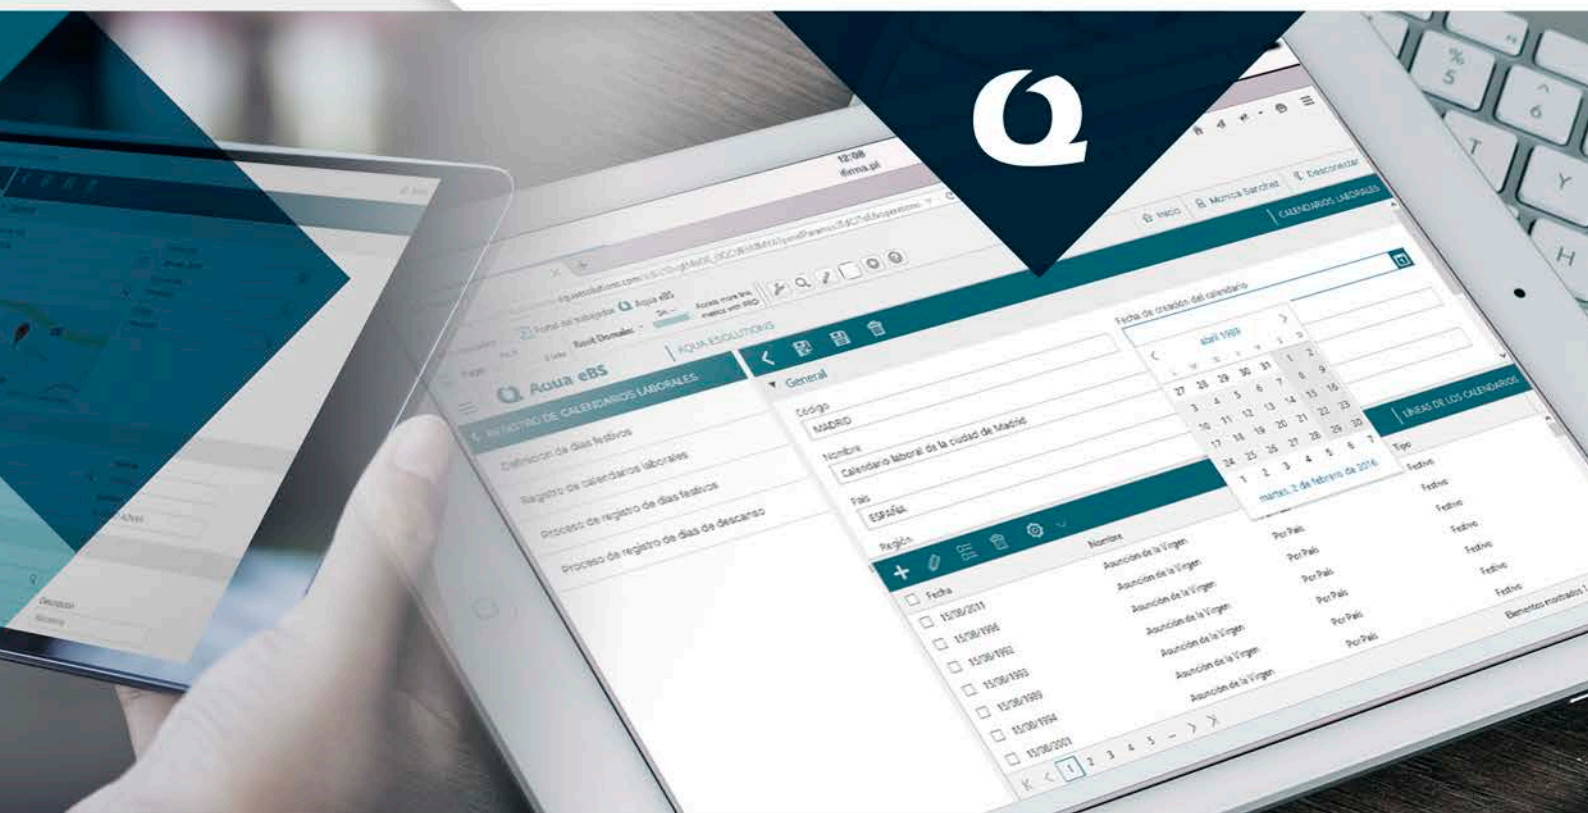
12:08
Portal del trabajador
AQUA ESOLUTIONS
Aqua eBS
Inicio
Mónica Sánchez
Desconectar
CALENDARIOS LABORALES
REGISTRO DE CALENDARIOS LABORALES
Definición de días festivos
Registro de calendarios laborales
Proceso de registro de días festivos
Proceso de registro de días de descanso
General
Código
MADRID
Nombre
Calendario laboral de la ciudad de Madrid
País
ESPAÑA
Región
Fecha de creación del calendario
abril 1999
27 28 29 30 31 1 2
3 4 5 6 7 8 9
10 11 12 13 14 15 16
17 18 19 20 21 22 23
24 25 26 27 28 29 30
1 2 3 4 5 6 7
martes, 2 de febrero de 2016
LÍNEAS DE LOS CALENDARIOS
| Fecha | Nombre | | Tipo |
|---|---|---|---|
| 15/08/2011 | Asunción de la Virgen | Por País | Festivo |
| 15/08/1996 | Asunción de la Virgen | Por País | Festivo |
| 15/08/1992 | Asunción de la Virgen | Por País | Festivo |
| 15/08/1993 | Asunción de la Virgen | Por País | Festivo |
| 15/08/1999 | Asunción de la Virgen | Por País | Festivo |
| 15/08/1994 | Asunción de la Virgen | Por País | Festivo |
| 15/08/2003 | Asunción de la Virgen | | |
1 2 3 4 5
Elementos mostrados